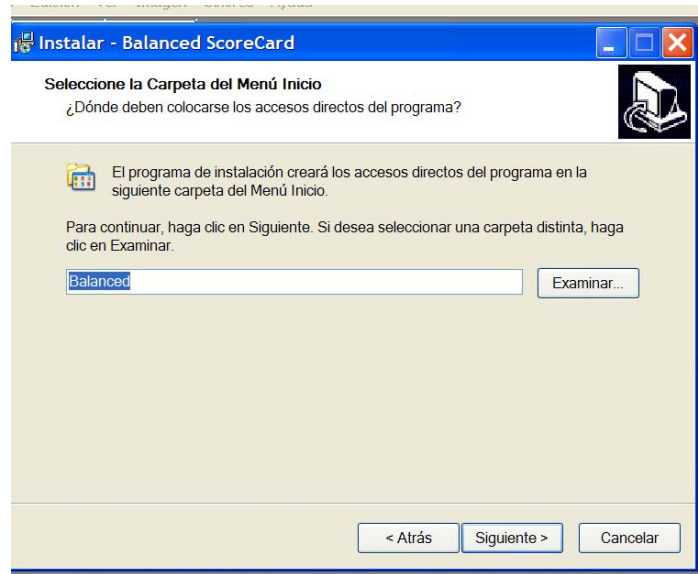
Edición Ver Imagen Colores Ayuda

Instalar - Balanced ScoreCard

Seleccione la Carpeta del Menú Inicio
¿Dónde deben colocarse los accesos directos del programa?

El programa de instalación creará los accesos directos del programa en la siguiente carpeta del Menú Inicio.

Para continuar, haga clic en Siguiente. Si desea seleccionar una carpeta distinta, haga clic en Examinar.

Balanced

Examinar...

< Atrás

Siguiente >

Cancelar